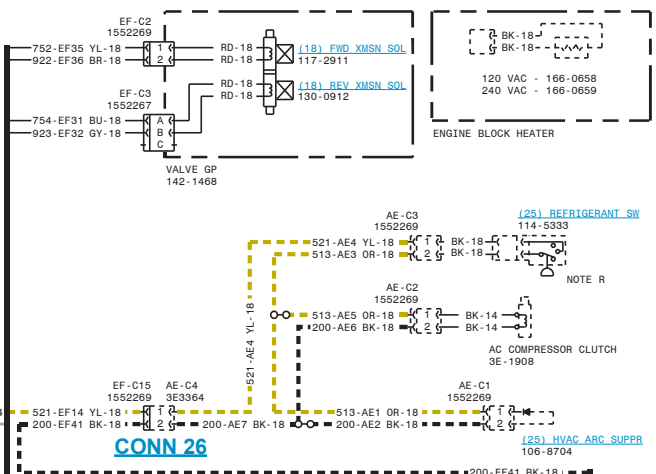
EF-C2
1552269
752-EF35 YL-18
922-EF36 BR-18
1
2
RD-18
RD-18
(18) FWD XMSN SOL
117-2911
EF-C3
1552267
RD-18
RD-18
(18) REV XMSN SOL
130-0912
754-EF31 BU-18
923-EF32 GY-18
A
B
C
VALVE GP
142-1468
BK-18
BK-18
120 VAC - 166-0658
240 VAC - 166-0659
ENGINE BLOCK HEATER
AE-C3
1552269
(25) REFRIGERANT SW
114-5333
521-AE4 YL-18
513-AE3 OR-18
1
2
BK-18
BK-18
NOTE R
AE-C2
1552269
513-AE5 OR-18
200-AE6 BK-18
1
2
BK-14
BK-14
AC COMPRESSOR CLUTCH
3E-1908
521-AE4 YL-18
EF-C15
1552269
AE-C4
3E3364
521-EF14 YL-18
200-EF41 BK-18
1
2
200-AE7 BK-18
513-AE1 OR-18
200-AE2 BK-18
AE-C1
1552269
1
2
(25) HVAC ARC SUPPR
106-8704
CONN 26
200-EF41 BK-18